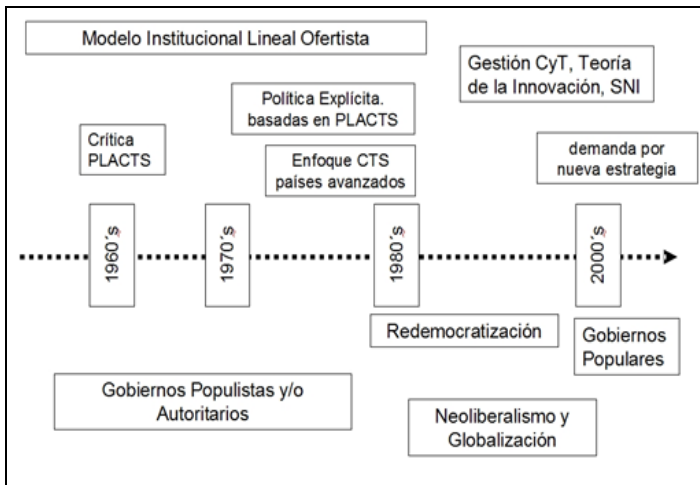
Modelo Institucional Lineal Ofertista

Gestión CyT, Teoría de la Innovación, SNI

Política Explícita. basadas en PLACTS

Crítica PLACTS

Enfoque CTS países avanzados

demanda por nueva estrategia

1960´s

1970´s

1980´s

2000´s

Redemocratización

Gobiernos Populares

Gobiernos Populistas y/o Autoritarios

Neoliberalismo y Globalización